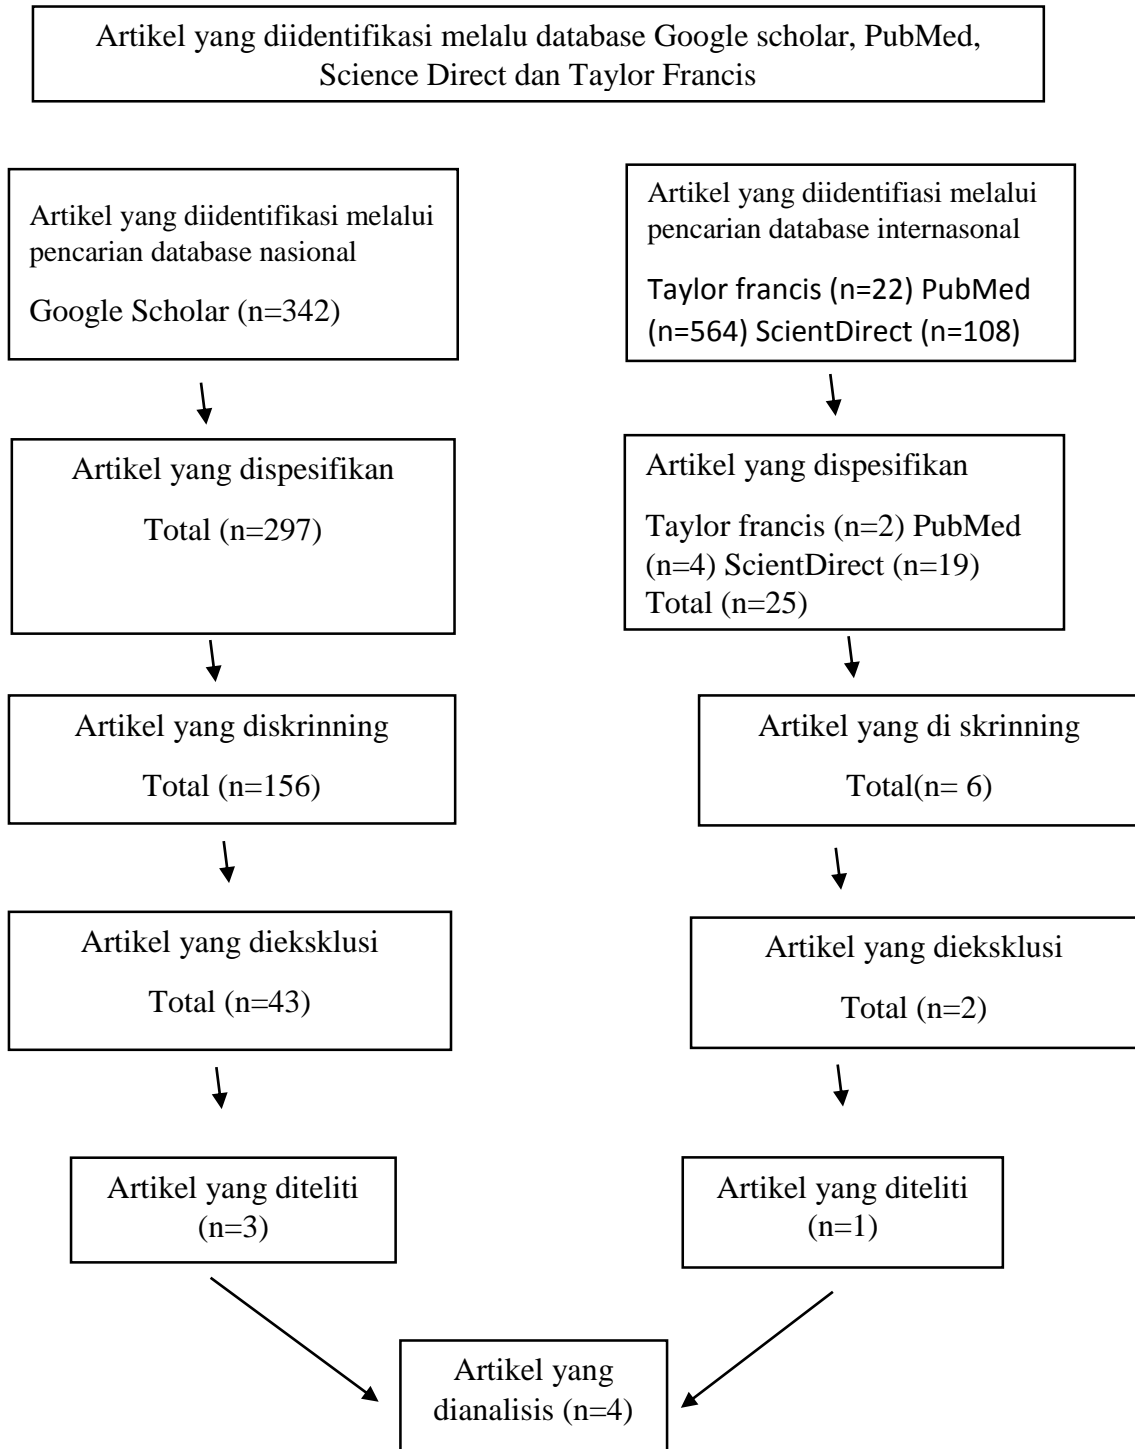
Artikel yang diidentifikasi melalu database Google scholar, PubMed, Science Direct dan Taylor Francis

Artikel yang diidentifikasi melalui pencarian database nasional

Google Scholar (n=342)

Artikel yang dispesifikan

Total (n=297)

Artikel yang diskrinning

Total (n=156)

Artikel yang dieksklusi

Total (n=43)

Artikel yang diteliti (n=3)

Artikel yang diidentifiasi melalui pencarian database internasonal

Taylor francis (n=22) PubMed (n=564) ScientDirect (n=108)

Artikel yang dispesifikan

Taylor francis (n=2) PubMed (n=4) ScientDirect (n=19) Total (n=25)

Artikel yang di skrinning

Total(n= 6)

Artikel yang dieksklusi

Total (n=2)

Artikel yang diteliti (n=1)

Artikel yang dianalisis (n=4)